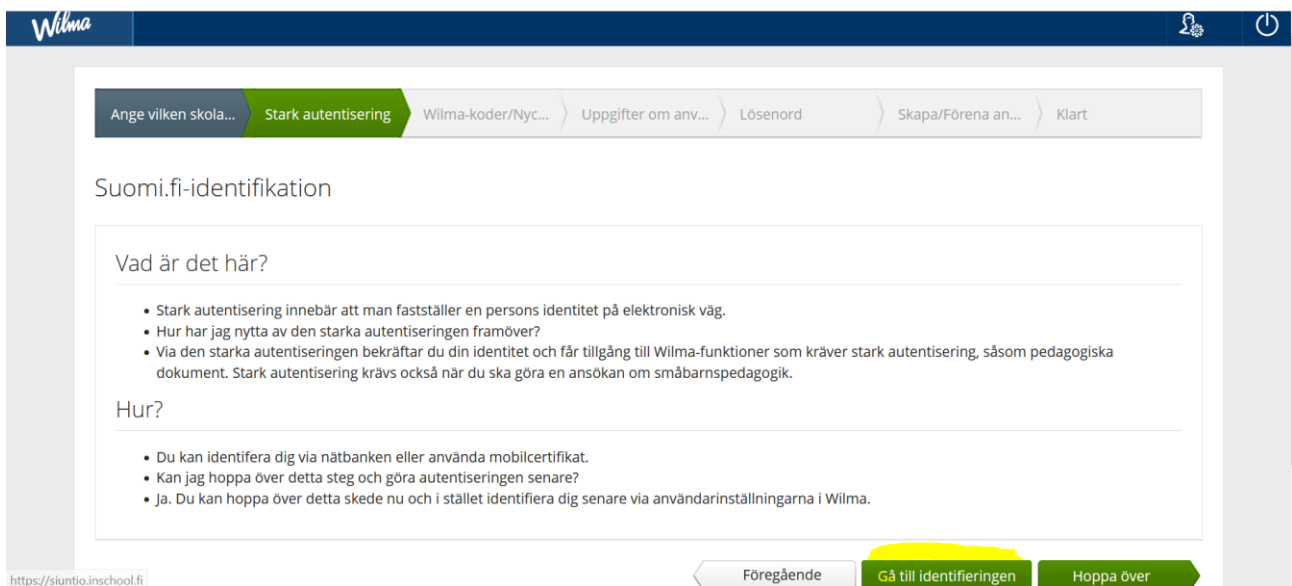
Wilma

Ange vilken skola... Stark autentisering Wilma-koder/Nyc... Uppgifter om anv... Lösenord Skapa/Förena an... Klart

Suomi.fi-identifikation

Vad är det här?

- Stark autentisering innebär att man fastställer en persons identitet på elektronisk väg.
- Hur har jag nytta av den starka autentiseringen framöver?
- Via den starka autentiseringen bekräftar du din identitet och får tillgång till Wilma-funktioner som kräver stark autentisering, såsom pedagogiska dokument. Stark autentisering krävs också när du ska göra en ansökan om småbarnspedagogik.

Hur?

- Du kan identifera dig via nätbanken eller använda mobilcertifikat.
- Kan jag hoppa över detta steg och göra autentiseringen senare?
- Ja. Du kan hoppa över detta skede nu och i stället identifiera dig senare via användarinställningarna i Wilma.

https://siuntio.inschool.fi

Föregående Gå till identifieringen Hoppa över